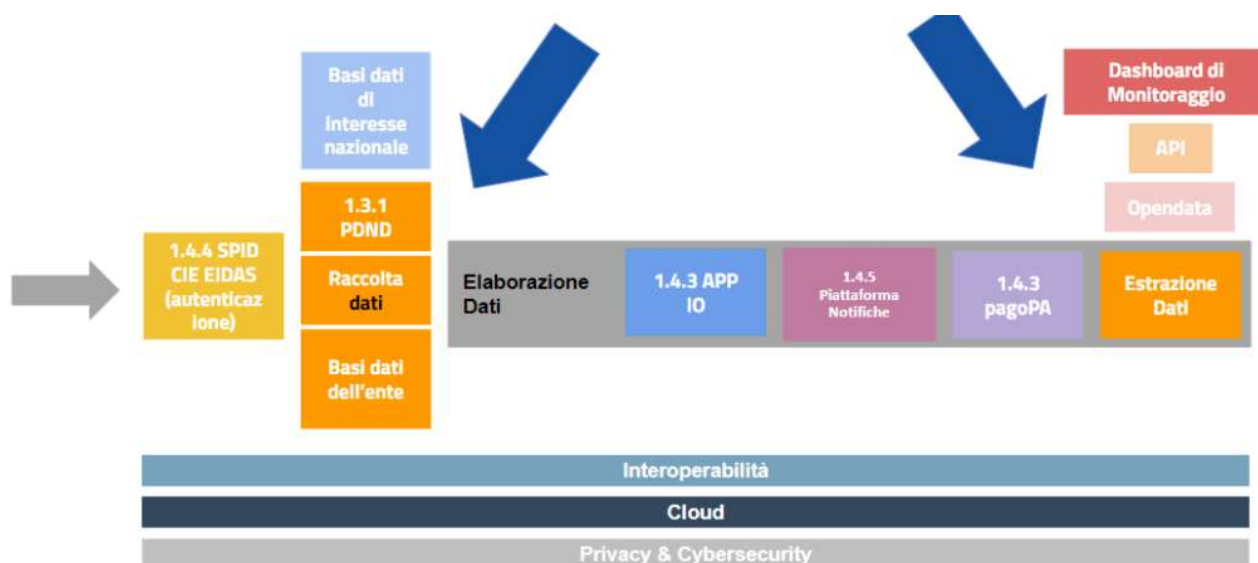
Basi dati di interesse nazionale

Dashboard di Monitoraggio

API

Opendata

1.3.1 PDND

1.4.4 SPID CIE EIDAS (autenticazione)

Raccolta dati

Basi dati dell'ente

Elaborazione Dati

1.4.3 APP IO

1.4.5 Piattaforma Notifiche

1.4.3 pagoPA

Estrazione Dati

Interoperabilità

Cloud

Privacy & Cybersecurity